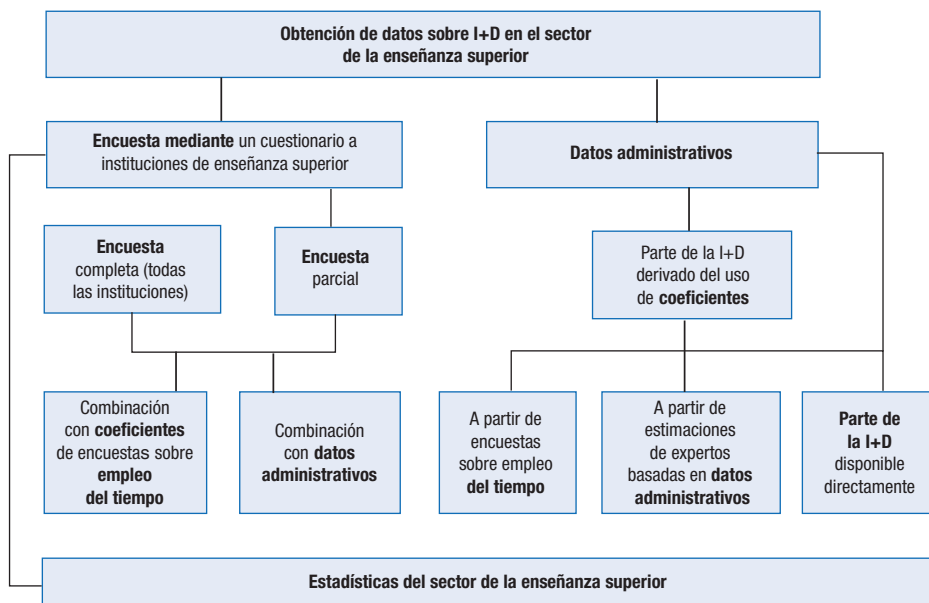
Obtención de datos sobre I+D en el sector de la enseñanza superior

Encuesta mediante un cuestionario a instituciones de enseñanza superior

Datos administrativos

Encuesta completa (todas las instituciones)

Encuesta parcial

Parte de la I+D derivado del uso de coeficientes

Combinación con coeficientes de encuestas sobre empleo del tiempo

Combinación con datos administrativos

A partir de encuestas sobre empleo del tiempo

A partir de estimaciones de expertos basadas en datos administrativos

Parte de la I+D disponible directamente

Estadísticas del sector de la enseñanza superior